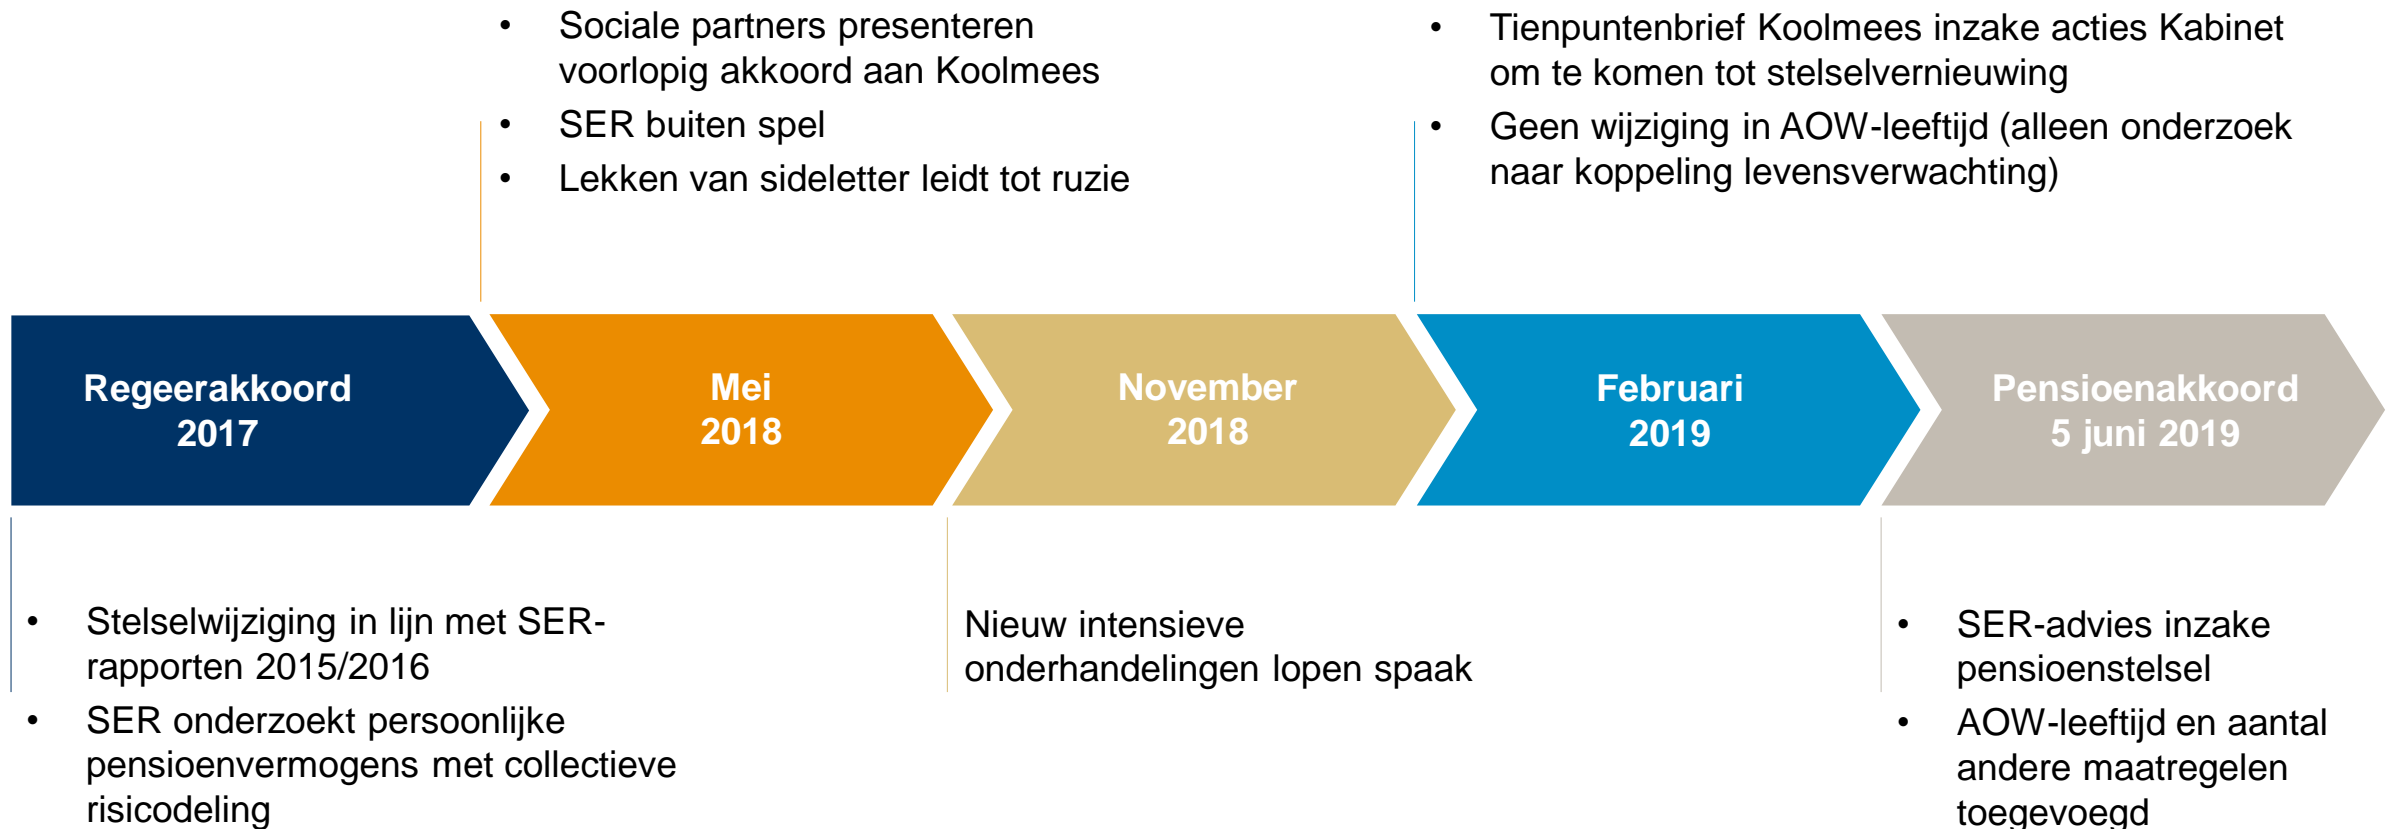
• Sociale partners presenteren voorlopig akkoord aan Koolmees
• SER buiten spel
• Lekken van sideletter leidt tot ruzie

• Tienpuntenbrief Koolmees inzake acties Kabinet om te komen tot stelselvernieuwing
• Geen wijziging in AOW-leeftijd (alleen onderzoek naar koppeling levensverwachting)

Regeerakkoord 2017

Mei 2018

November 2018

Februari 2019

Pensioenakkoord 5 juni 2019

• Stelselwijziging in lijn met SER-rapporten 2015/2016
• SER onderzoekt persoonlijke pensioenvermogens met collectieve risicodeling

Nieuw intensieve onderhandelingen lopen spaak

• SER-advies inzake pensioenstelsel
• AOW-leeftijd en aantal andere maatregelen toegevoegd